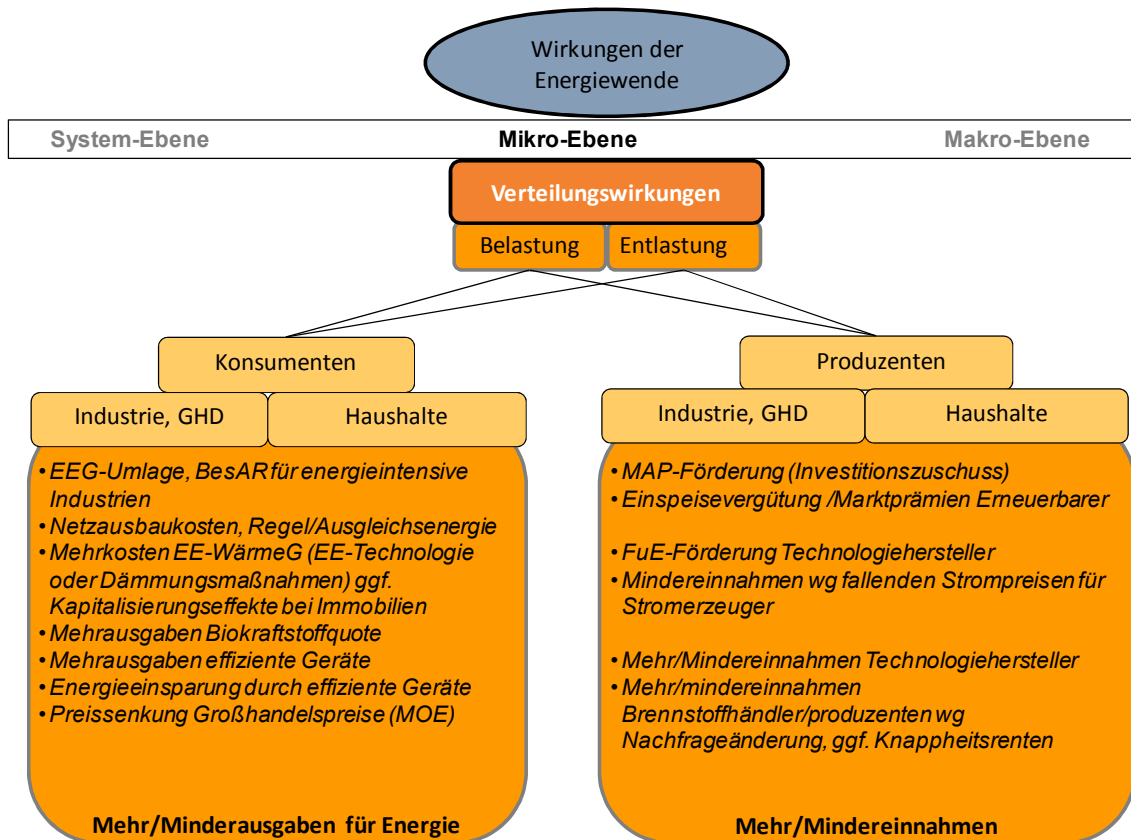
Wirkungen der Energiewende

System-Ebene

Mikro-Ebene

Makro-Ebene

Verteilungswirkungen

Belastung

Entlastung

Konsumenten

Industrie, GHD

Haushalte

• EEG-Umlage, BesAR für energieintensive Industrien
• Netzausbaukosten, Regel/Ausgleichsenergie
• Mehrkosten EE-WärmeG (EE-Technologie oder Dämmungsmaßnahmen) ggf. Kapitalisierungseffekte bei Immobilien
• Mehrausgaben Biokraftstoffquote
• Mehrausgaben effiziente Geräte
• Energieeinsparung durch effiziente Geräte
• Preissenkung Großhandelspreise (MOE)

Mehr/Minderausgaben für Energie

Produzenten

Industrie, GHD

Haushalte

• MAP-Förderung (Investitionszuschuss)
• Einspeisevergütung /Marktprämien Erneuerbarer

• FuE-Förderung Technologiehersteller
• Mindereinnahmen wg fallenden Strompreisen für Stromerzeuger

• Mehr/Mindereinnahmen Technologiehersteller
• Mehr/mindereinnahmen Brennstoffhändler/produzenten wg Nachfrageänderung, ggf. Knappheitsrenten

Mehr/Mindereinnahmen